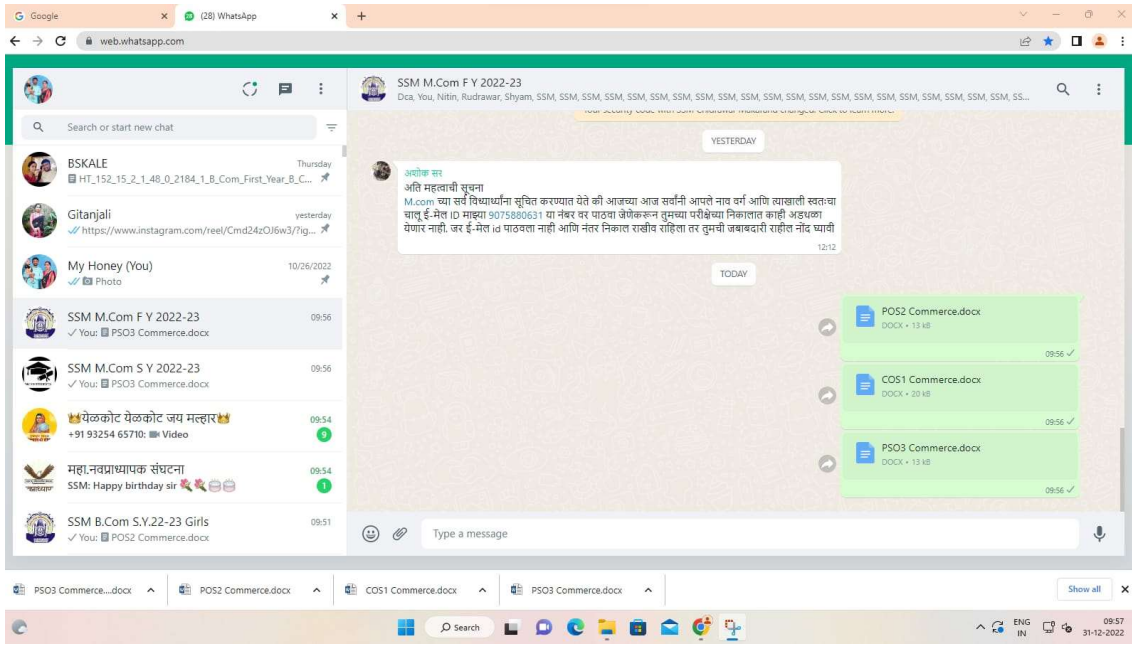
Google
(28) WhatsApp
web.whatsapp.com

Search or start new chat

BSKALE Thursday
HT_152_15_2_1_48_0_2184_1_B_Com_First_Year_B_C...

Gitanjali yesterday
https://www.instagram.com/reel/Cmd24zOJ6w3/?ig...

My Honey (You) 10/26/2022
Photo

SSM M.Com F Y 2022-23 09:56
You: PSO3 Commerce.docx

SSM M.Com S Y 2022-23 09:56
You: PSO3 Commerce.docx

येळकोट येळकोट जय मल्हार 09:54
+91 93254 65710: Video
9

महा.नवप्राध्यापक संघटना 09:54
SSM: Happy birthday sir
1

SSM B.Com S.Y.22-23 Girls 09:51
You: POS2 Commerce.docx

SSM M.Com F Y 2022-23
Dca, You, Nitin, Rudrawar, Shyam, SSM, SSM, SSM, SSM, SSM, SSM, SSM, SSM, SSM, SSM, SSM, SSM, SSM, SSM, SSM, SSM, SSM, SSM, SSM, SS...

YESTERDAY

अशोक सर
अति महत्वाची सूचना
M.com च्या सर्व विध्यार्थ्यांना सूचित करण्यात येते की आजच्या आज सर्वांनी आपले नाव वर्ग आणि त्याखाली स्वतःचा चालू ई-मेल ID माझ्या 9075880631 या नंबर वर पाठवा जेणेकरून तुमच्या परीक्षेच्या निकालात काही अडथळा येणार नाही. जर ई-मेल id पाठवला नाही आणि नंतर निकाल राखीव राहिला तर तुमची जबाबदारी राहील नोंद घ्यावी
12:12

TODAY

POS2 Commerce.docx
DOCX • 13 kB
09:56

COS1 Commerce.docx
DOCX • 20 kB
09:56

PSO3 Commerce.docx
DOCX • 13 kB
09:56

Type a message

PSO3 Commerce....docx
POS2 Commerce.docx
COS1 Commerce.docx
PSO3 Commerce.docx
Show all

Search
ENG IN
09:57
31-12-2022